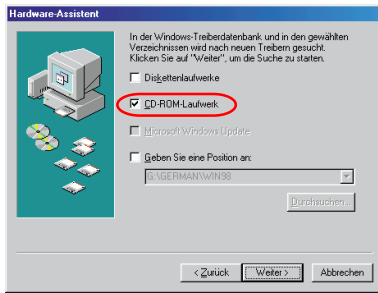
Hardware-Assistent

In der Windows-Treiberdatenbank und in den gewählten Verzeichnissen wird nach neuen Treibern gesucht. Klicken Sie auf "Weiter", um die Suche zu starten.

Diskettenlaufwerke

CD-ROM-Laufwerk

Microsoft Windows Update

Geben Sie eine Position an:

G:\GERMAN\WIN98

Durchsuchen...

< Zurück

Weiter >

Abbrechen